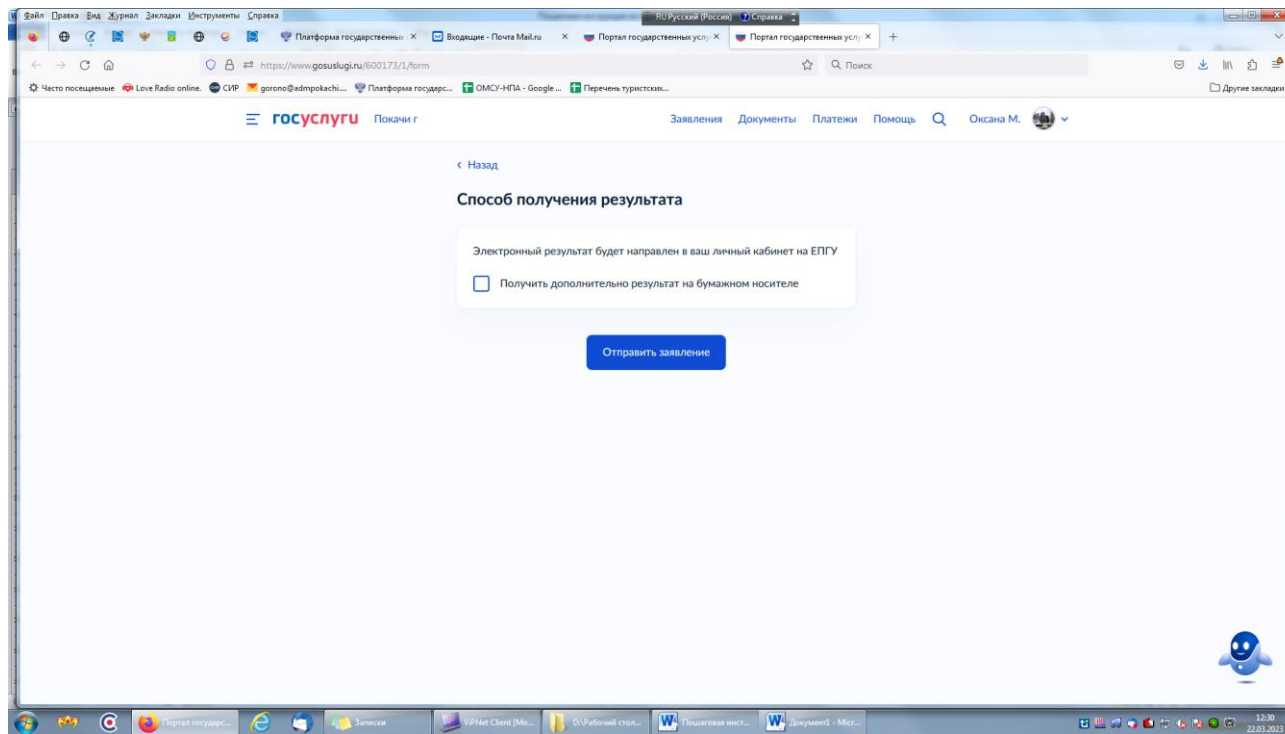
Файл Правка Вид Журнал Закладки Инструменты Справка

RU Русский (Россия) Справка

Платформа государственны ×
Входящие - Почта Mail.ru ×
Портал государственных услу ×
Портал государственных услу ×
+

https://www.gosuslugi.ru/600173/1/form

Поиск

Часто посещаемые
Love Radio online.
СИР
gorono@admpokachi...
Платформа государс...
ОМСУ-НПА - Google ...
Перечень туристских...
Другие закладки

госуслуги Покачи г

Заявления Документы Платежи Помощь Оксана М.

‹ Назад

Способ получения результата

Электронный результат будет направлен в ваш личный кабинет на ЕПГУ

Получить дополнительно результат на бумажном носителе

Отправить заявление

Портал государс...
Записки
ViPNet Client [Mo...
D:\Рабочий стол...
Пошаговая инст...
Документ1 - Micr...

12:30
22.03.2023